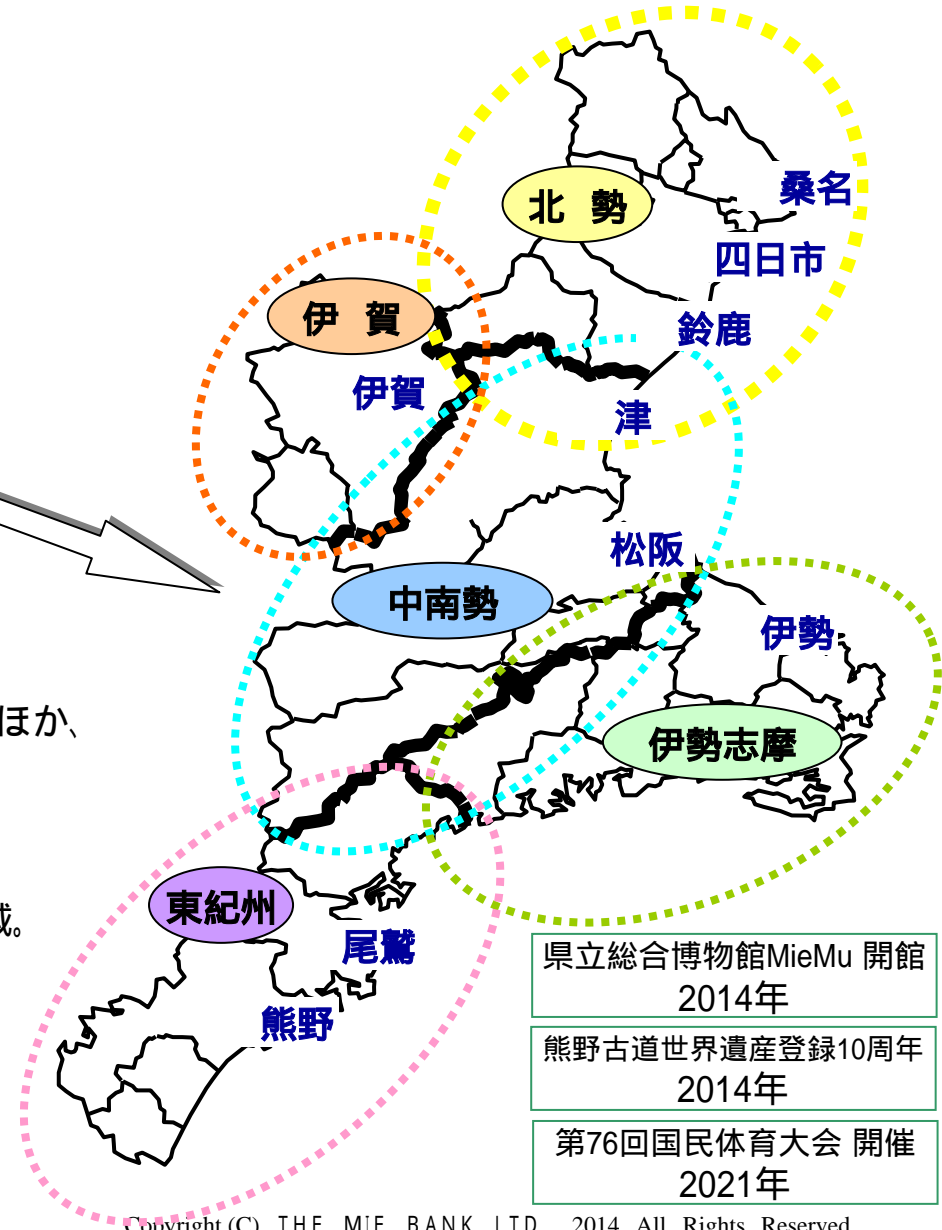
北 勢

桑名

四日市

伊 賀

鈴鹿

伊賀

津

松阪

中南勢

伊勢

ほか、

伊勢志摩

域。

東紀州

尾鷲

熊野

県立総合博物館MieMu 開館
2014年

熊野古道世界遺産登録10周年
2014年

第76回国民体育大会 開催
2021年

Copyright (C) THE MIE BANK LTD. 2014 All Rights Reserved